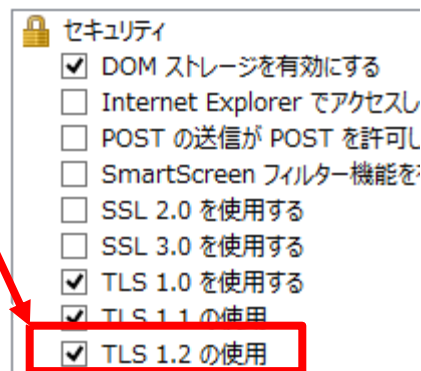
セキュリティ
DOM ストレージを有効にする
Internet Explorer でアクセスし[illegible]
POST の送信が POST を許可し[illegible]
SmartScreen フィルター機能を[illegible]
SSL 2.0 を使用する
SSL 3.0 を使用する
TLS 1.0 を使用する
TLS 1.1 の使用
TLS 1.2 の使用